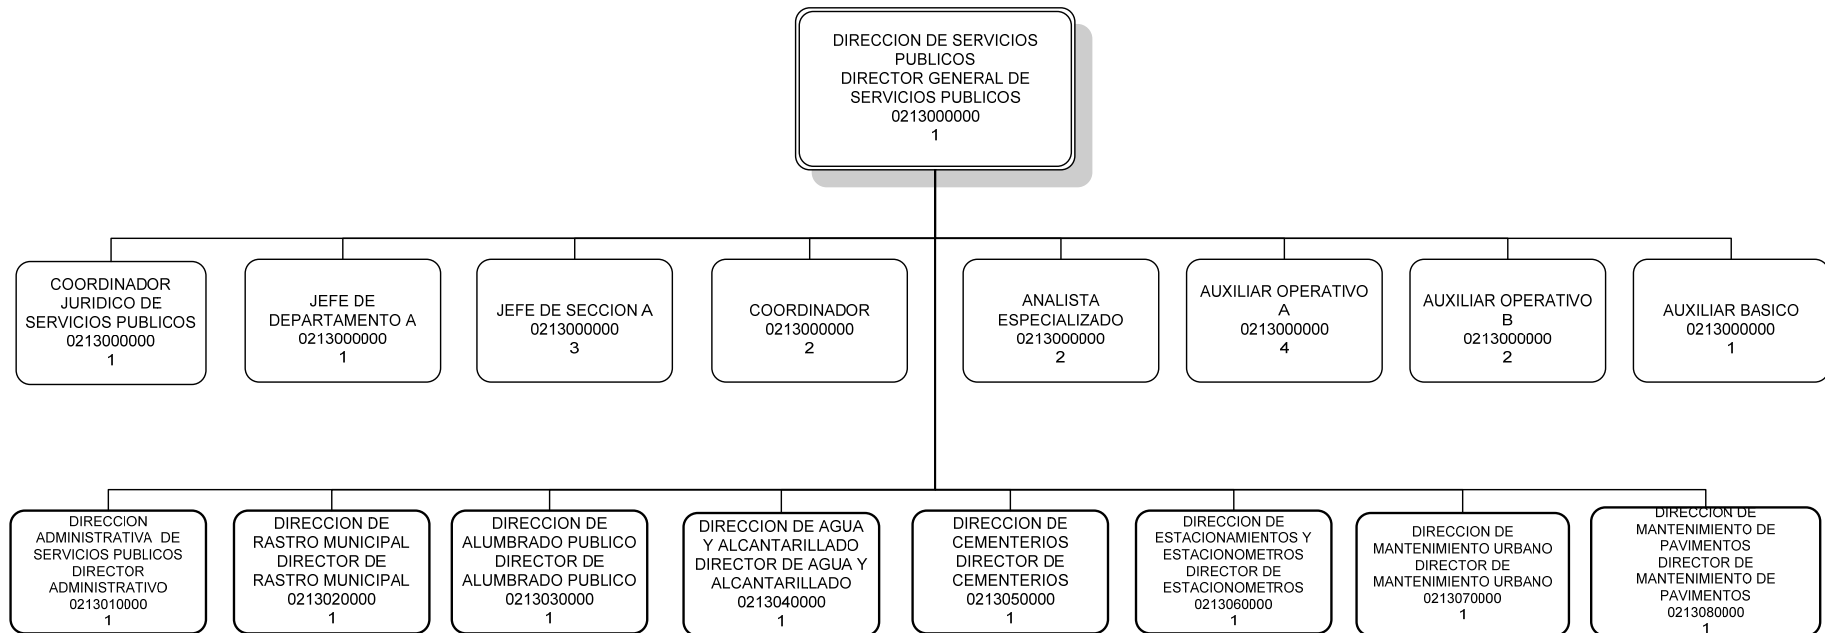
DIRECCION DE SERVICIOS PUBLICOS
DIRECTOR GENERAL DE SERVICIOS PUBLICOS
0213000000
1

COORDINADOR JURIDICO DE SERVICIOS PUBLICOS
0213000000
1

JEFE DE DEPARTAMENTO A
0213000000
1

JEFE DE SECCION A
0213000000
3

COORDINADOR
0213000000
2

ANALISTA ESPECIALIZADO
0213000000
2

AUXILIAR OPERATIVO A
0213000000
4

AUXILIAR OPERATIVO B
0213000000
2

AUXILIAR BASICO
0213000000
1

DIRECCION ADMINISTRATIVA DE SERVICIOS PUBLICOS
DIRECTOR ADMINISTRATIVO
0213010000
1

DIRECCION DE RASTRO MUNICIPAL
DIRECTOR DE RASTRO MUNICIPAL
0213020000
1

DIRECCION DE ALUMBRADO PUBLICO
DIRECTOR DE ALUMBRADO PUBLICO
0213030000
1

DIRECCION DE AGUA Y ALCANTARILLADO
DIRECTOR DE AGUA Y ALCANTARILLADO
0213040000
1

DIRECCION DE CEMENTERIOS
DIRECTOR DE CEMENTERIOS
0213050000
1

DIRECCION DE ESTACIONAMIENTOS Y ESTACIONOMETROS
DIRECTOR DE ESTACIONOMETROS
0213060000
1

DIRECCION DE MANTENIMIENTO URBANO
DIRECTOR DE MANTENIMIENTO URBANO
0213070000
1

DIRECCION DE MANTENIMIENTO DE PAVIMENTOS
DIRECTOR DE MANTENIMIENTO DE PAVIMENTOS
0213080000
1